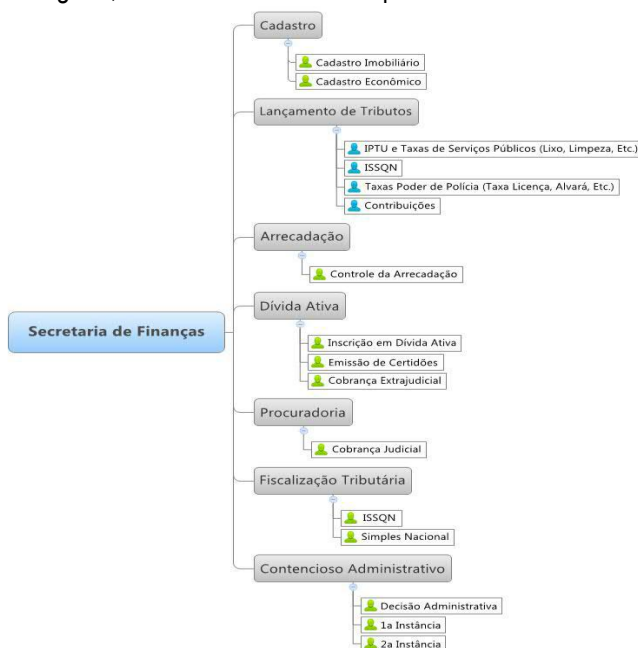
Secretaria de Finanças

Cadastro
Cadastro Imobiliário
Cadastro Econômico

Lançamento de Tributos
IPTU e Taxas de Serviços Públicos (Lixo, Limpeza, Etc.)
ISSQN
Taxas Poder de Polícia (Taxa Licença, Alvará, Etc.)
Contribuições

Arrecadação
Controle da Arrecadação

Dívida Ativa
Inscrição em Dívida Ativa
Emissão de Certidões
Cobrança Extrajudicial

Procuradoria
Cobrança Judicial

Fiscalização Tributária
ISSQN
Simples Nacional

Contencioso Administrativo
Decisão Administrativa
1a Instância
2a Instância